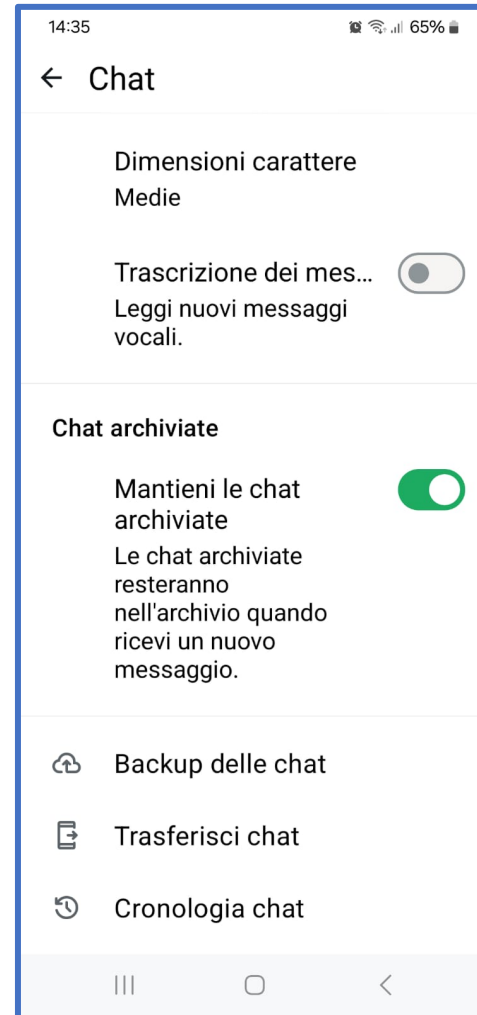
14:35 65%

← Chat

Dimensioni carattere
Medie

Trascrizione dei mes...
Leggi nuovi messaggi vocali.

Chat archiviate

Mantieni le chat archiviate
Le chat archiviate resteranno nell'archivio quando ricevi un nuovo messaggio.

Backup delle chat

Trasferisci chat

Cronologia chat